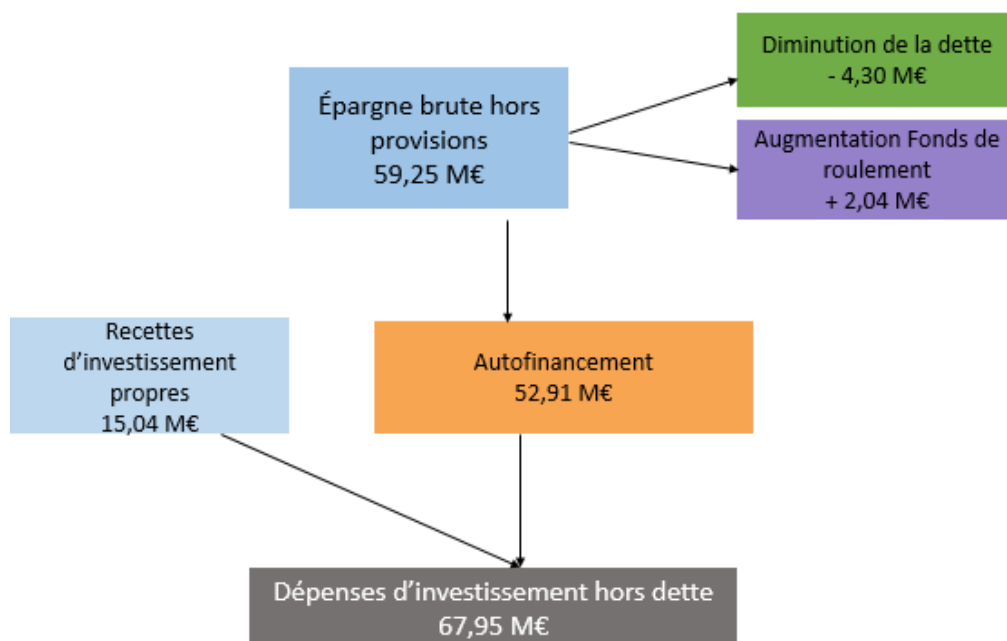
Épargne brute hors provisions
59,25 M€

Diminution de la dette
- 4,30 M€

Augmentation Fonds de roulement
+ 2,04 M€

Recettes d’investissement propres
15,04 M€

Autofinancement
52,91 M€

Dépenses d’investissement hors dette
67,95 M€